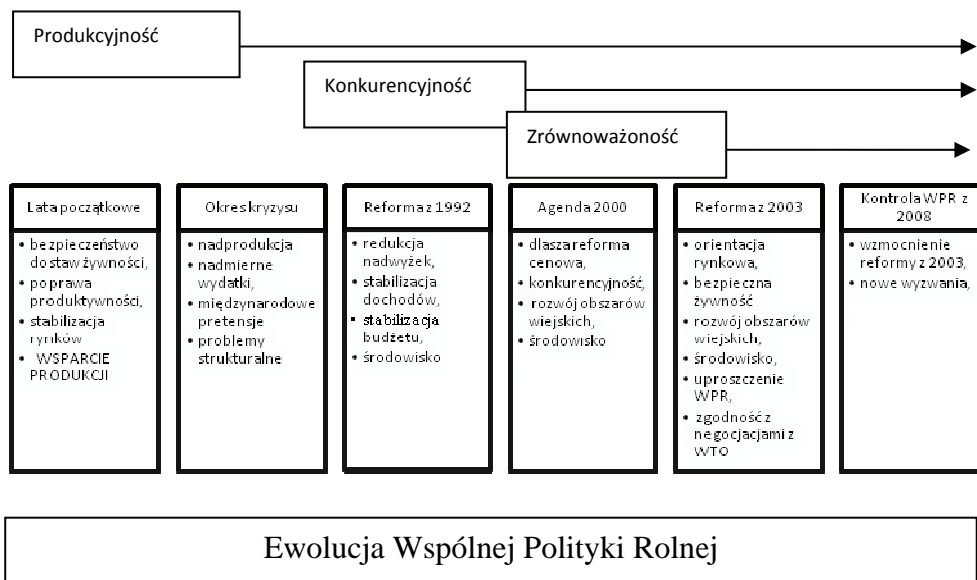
Produkcyjność

Konkurencyjność

Zrównoważoność

Lata początkowe
• bezpieczeństwo dostaw żywności,
• poprawa produktywności,
• stabilizacja rynków
• WSPARCIE PRODUKCJI

Okres kryzysu
• nadprodukcja
• nadmierne wydatki,
• międzynarodowe pretensje
• problemy strukturalne

Reforma z 1992
• redukcja nadwyżek,
• stabilizacja dochodów,
• stabilizacja budżetu,
• środowisko

Agenda 2000
• dlaszareforma cenowa,
• konkurencyjność,
• rozwój obszarów wiejskich,
• środowisko

Reforma z 2003
• orientacja rynkowa,
• bezpieczna żywność
• rozwój obszarów wiejskich,
• środowisko,
• uproszczenie WPR,
• zgodność z negocjacjami z WTO

Kontrola WPR z 2008
• wzmocnienie reformy z 2003,
• nowe wyzwania,

Ewolucja Wspólnej Polityki Rolnej